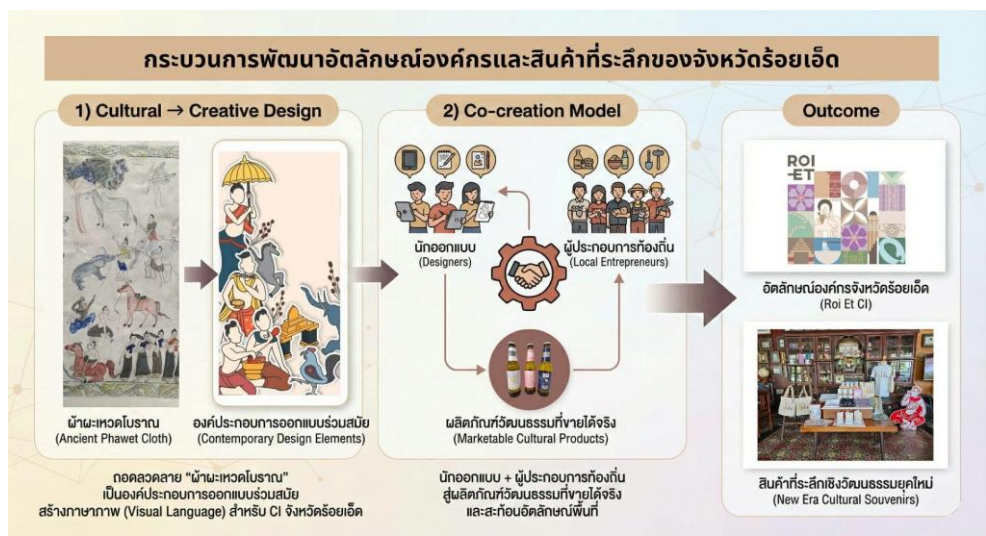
กระบวนการพัฒนาอัตลักษณ์องค์กรและสินค้าที่ระลึกของจังหวัดร้อยเอ็ด

1) Cultural → Creative Design

ผ้าผะเหวดโบราณ
(Ancient Phawet Cloth)

องค์ประกอบการออกแบบร่วมสมัย
(Contemporary Design Elements)

ถอดลวดลาย "ผ้าผะเหวดโบราณ" เป็นองค์ประกอบการออกแบบร่วมสมัย สร้างภาษาภาพ (Visual Language) สำหรับ CI จังหวัดร้อยเอ็ด

2) Co-creation Model

นักออกแบบ
(Designers)

ผู้ประกอบการท้องถิ่น
(Local Entrepreneurs)

ผลิตภัณฑ์วัฒนธรรมที่ขายได้จริง
(Marketable Cultural Products)

นักออกแบบ + ผู้ประกอบการท้องถิ่น สู่ผลิตภัณฑ์วัฒนธรรมที่ขายได้จริง และสะท้อนอัตลักษณ์พื้นที่

Outcome

ROI
-ET

อัตลักษณ์องค์กรจังหวัดร้อยเอ็ด
(Roi Et CI)

สินค้าที่ระลึกเชิงวัฒนธรรมยุคใหม่
(New Era Cultural Souvenirs)